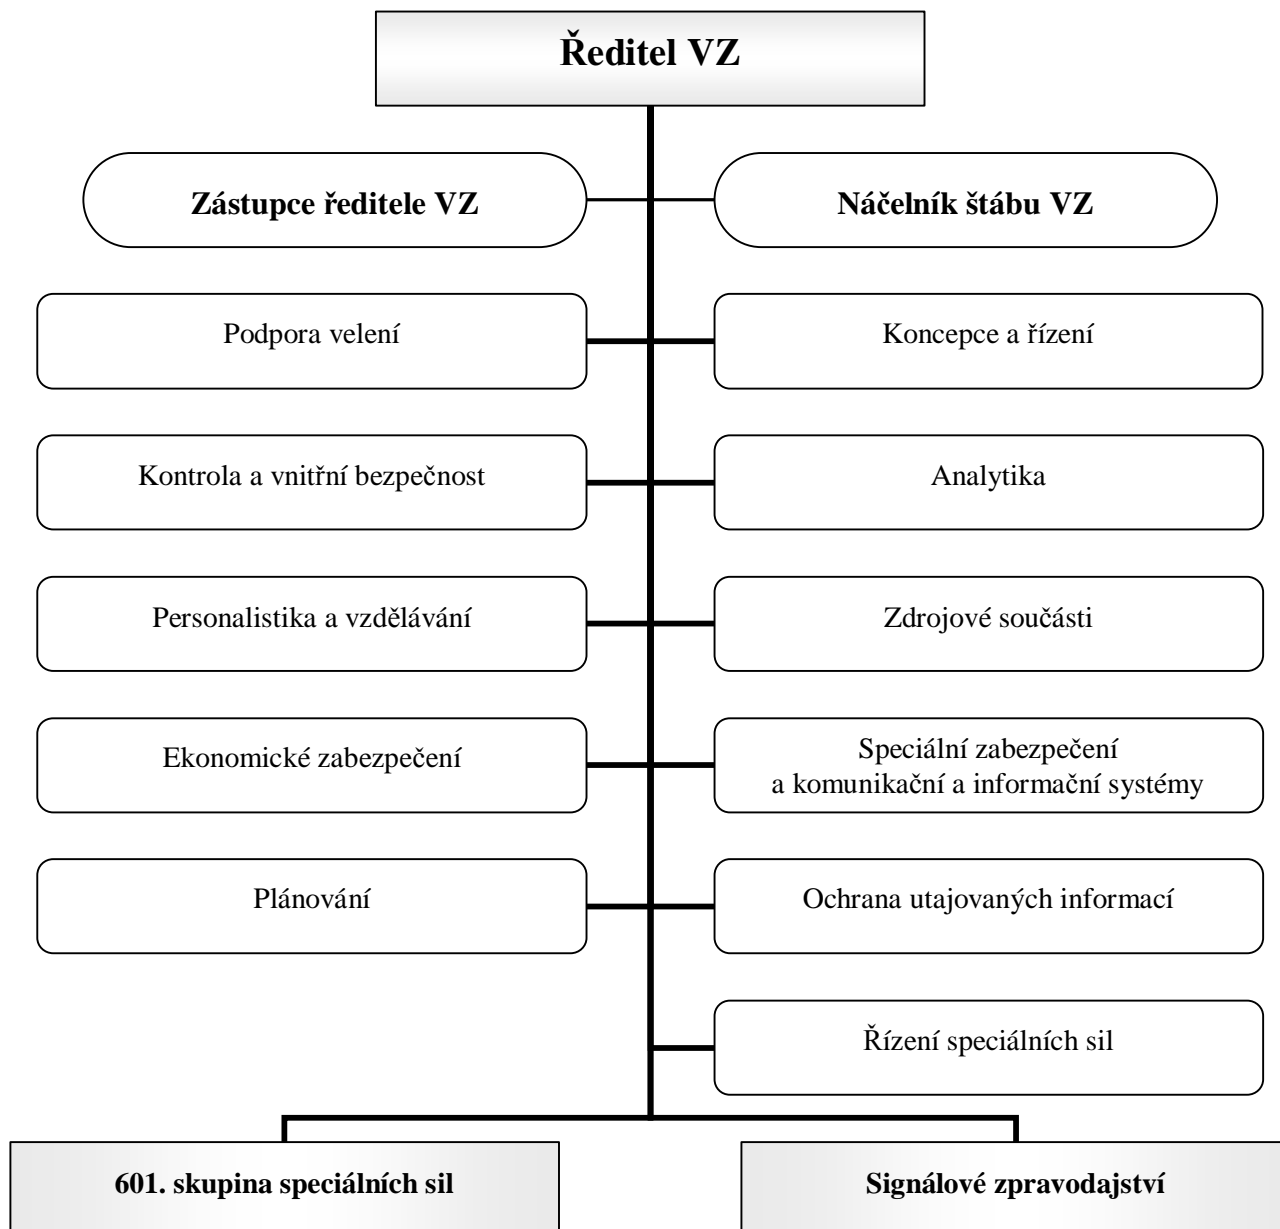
Ředitel VZ

Zástupce ředitele VZ

Náčelník štábu VZ

Podpora velení

Koncepce a řízení

Kontrola a vnitřní bezpečnost

Analytika

Personalistika a vzdělávání

Zdrojové součásti

Ekonomické zabezpečení

Speciální zabezpečení a komunikační a informační systémy

Plánování

Ochrana utajovaných informací

Řízení speciálních sil

601. skupina speciálních sil

Signálové zpravodajství